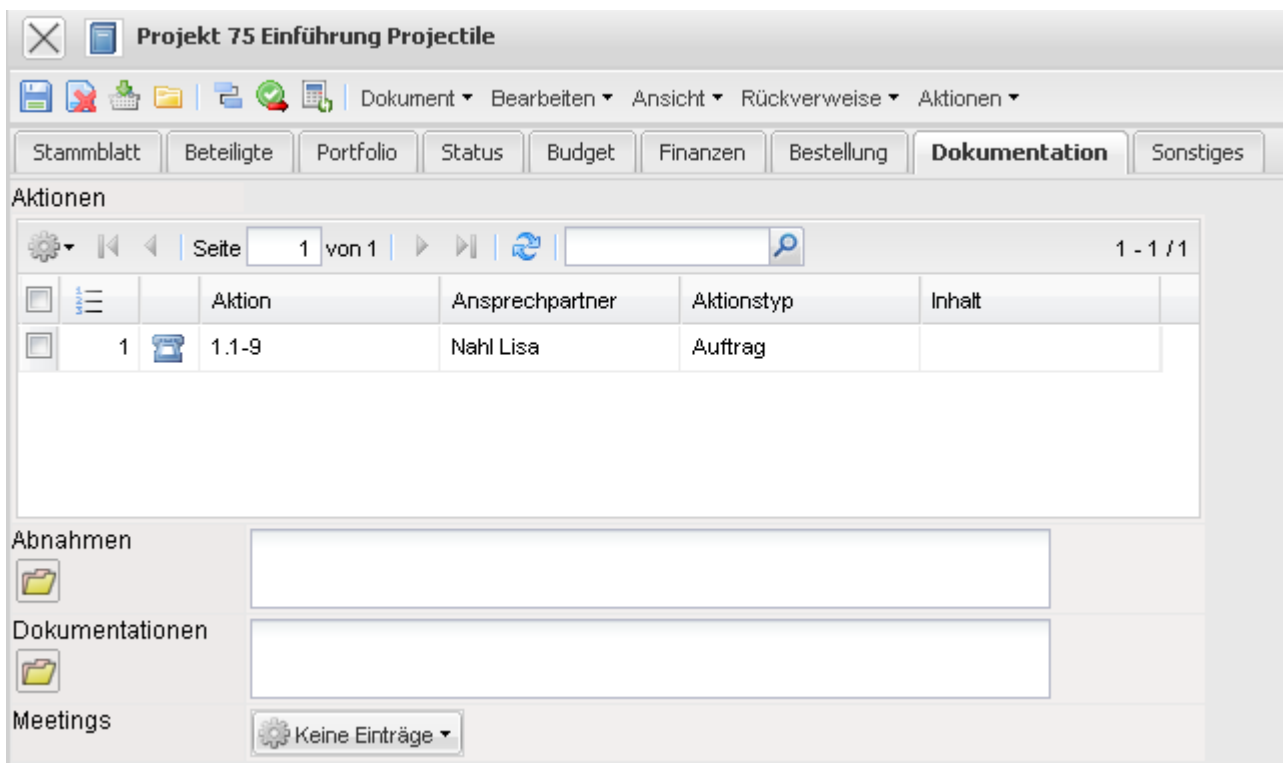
Projekt 75 Einführung Projectile

Dokument ▾ Bearbeiten ▾ Ansicht ▾ Rückverweise ▾ Aktionen ▾

Stammblatt | Beteiligte | Portfolio | Status | Budget | Finanzen | Bestellung | Dokumentation | Sonstiges

Aktionen

Seite 1 von 1

1 - 1 / 1

| | | | Aktion | Ansprechpartner | Aktionstyp | Inhalt |
|---|---|---|---|---|---|---|
| | 1 | | 1.1-9 | Nahl Lisa | Auftrag | |

Abnahmen

Dokumentationen

Meetings

Keine Einträge ▾